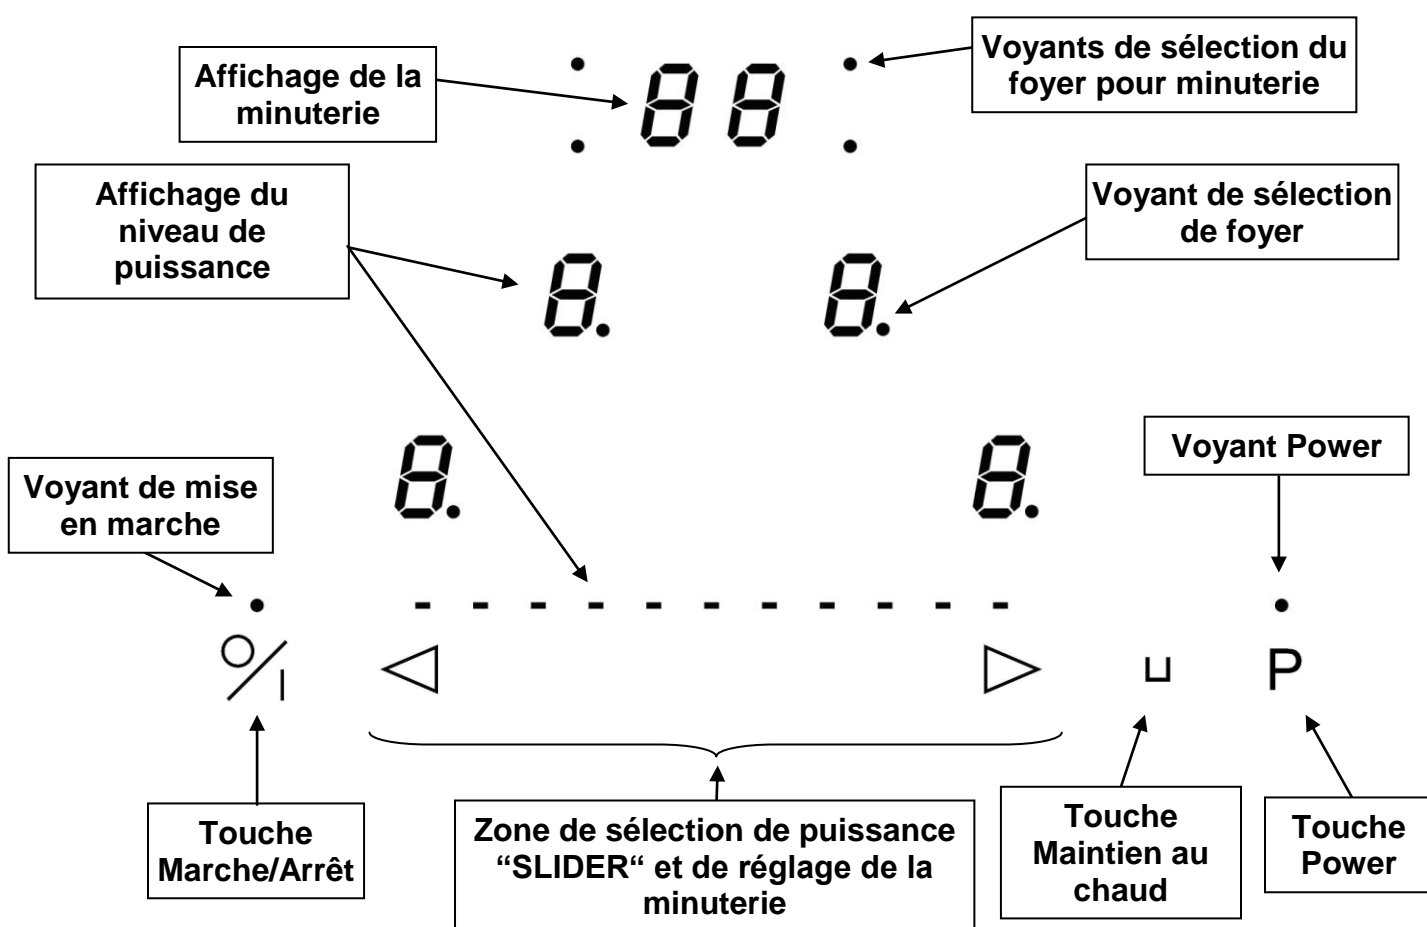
Affichage de la minuterie

88

Voyants de sélection du foyer pour minuterie

Affichage du niveau de puissance

Voyant de sélection de foyer

8.

8.

8.

8.

Voyant Power

Voyant de mise en marche

P

Touche Marche/Arrêt

Zone de sélection de puissance “SLIDER“ et de réglage de la minuterie

Touche Maintien au chaud

Touche Power